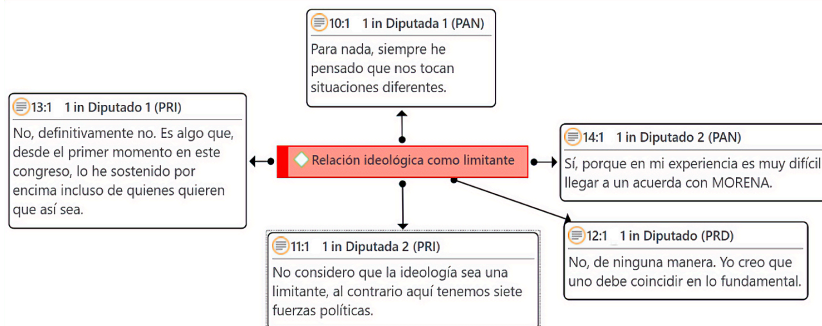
10:1 1 in Diputada 1 (PAN)
Para nada, siempre he pensado que nos tocan situaciones diferentes.

13:1 1 in Diputado 1 (PRI)
No, definitivamente no. Es algo que, desde el primer momento en este congreso, lo he sostenido por encima incluso de quienes quieren que así sea.

Relación ideológica como limitante

14:1 1 in Diputado 2 (PAN)
Sí, porque en mi experiencia es muy difícil llegar a un acuerda con MORENA.

11:1 1 in Diputada 2 (PRI)
No considero que la ideología sea una limitante, al contrario aquí tenemos siete fuerzas políticas.

12:1 1 in Diputado (PRD)
No, de ninguna manera. Yo creo que uno debe coincidir en lo fundamental.